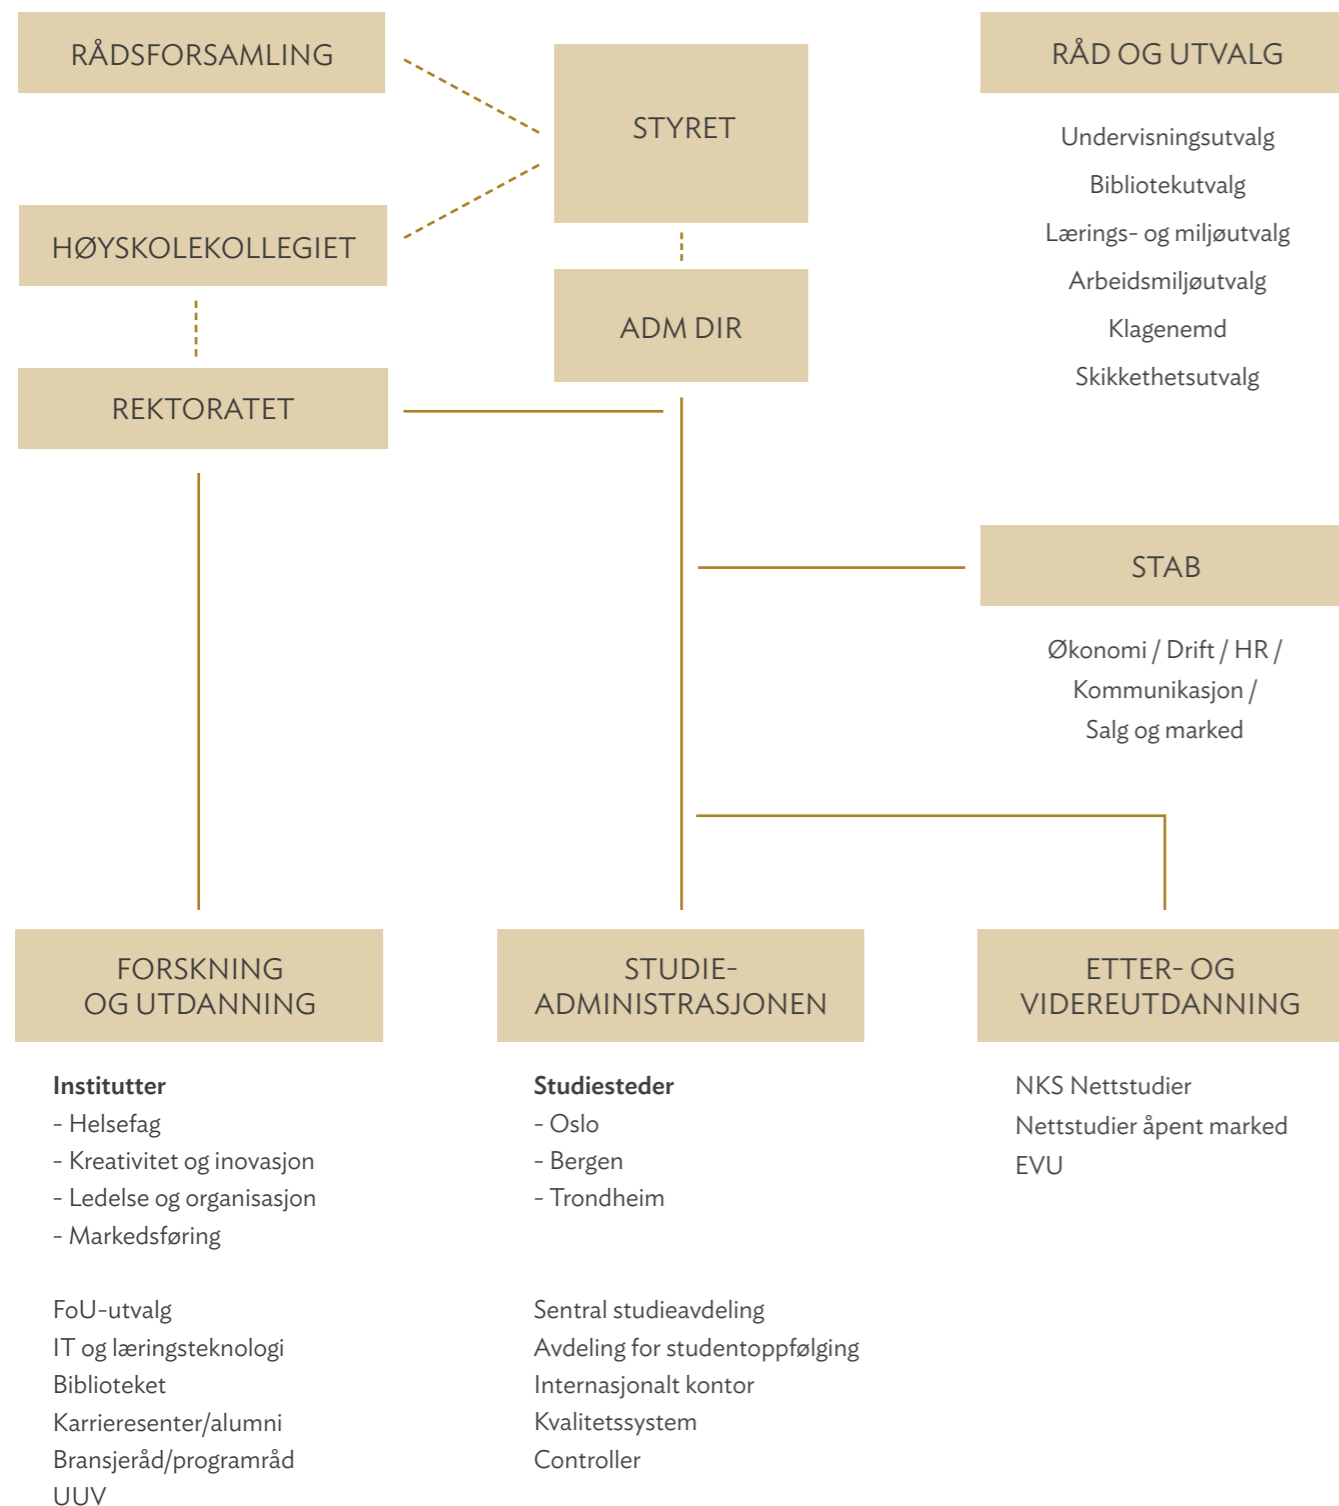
RÅDSFORSAMLING

STYRET

RÅD OG UTVALG

Undervisningsutvalg
Bibliotekutvalg
Lærings- og miljøutvalg
Arbeidsmiljøutvalg
Klagenemd
Skikkethetsutvalg

HØYSKOLEKOLLEGIET

ADM DIR

REKTORATET

STAB

Økonomi / Drift / HR / Kommunikasjon / Salg og marked

FORSKNING OG UTDANNING

STUDIE-ADMINISTRASJONEN

ETTER- OG VIDEREUTDANNING

**Institutter**
- Helsefag
- Kreativitet og inovasjon
- Ledelse og organisasjon
- Markedsføring

FoU-utvalg
IT og læringsteknologi
Biblioteket
Karrieresenter/alumni
Bransjeråd/programråd
UUV

**Studiesteder**
- Oslo
- Bergen
- Trondheim

Sentral studieavdeling
Avdeling for studentoppfølging
Internasjonalt kontor
Kvalitetssystem
Controller

NKS Nettstudier
Nettstudier åpent marked
EVU